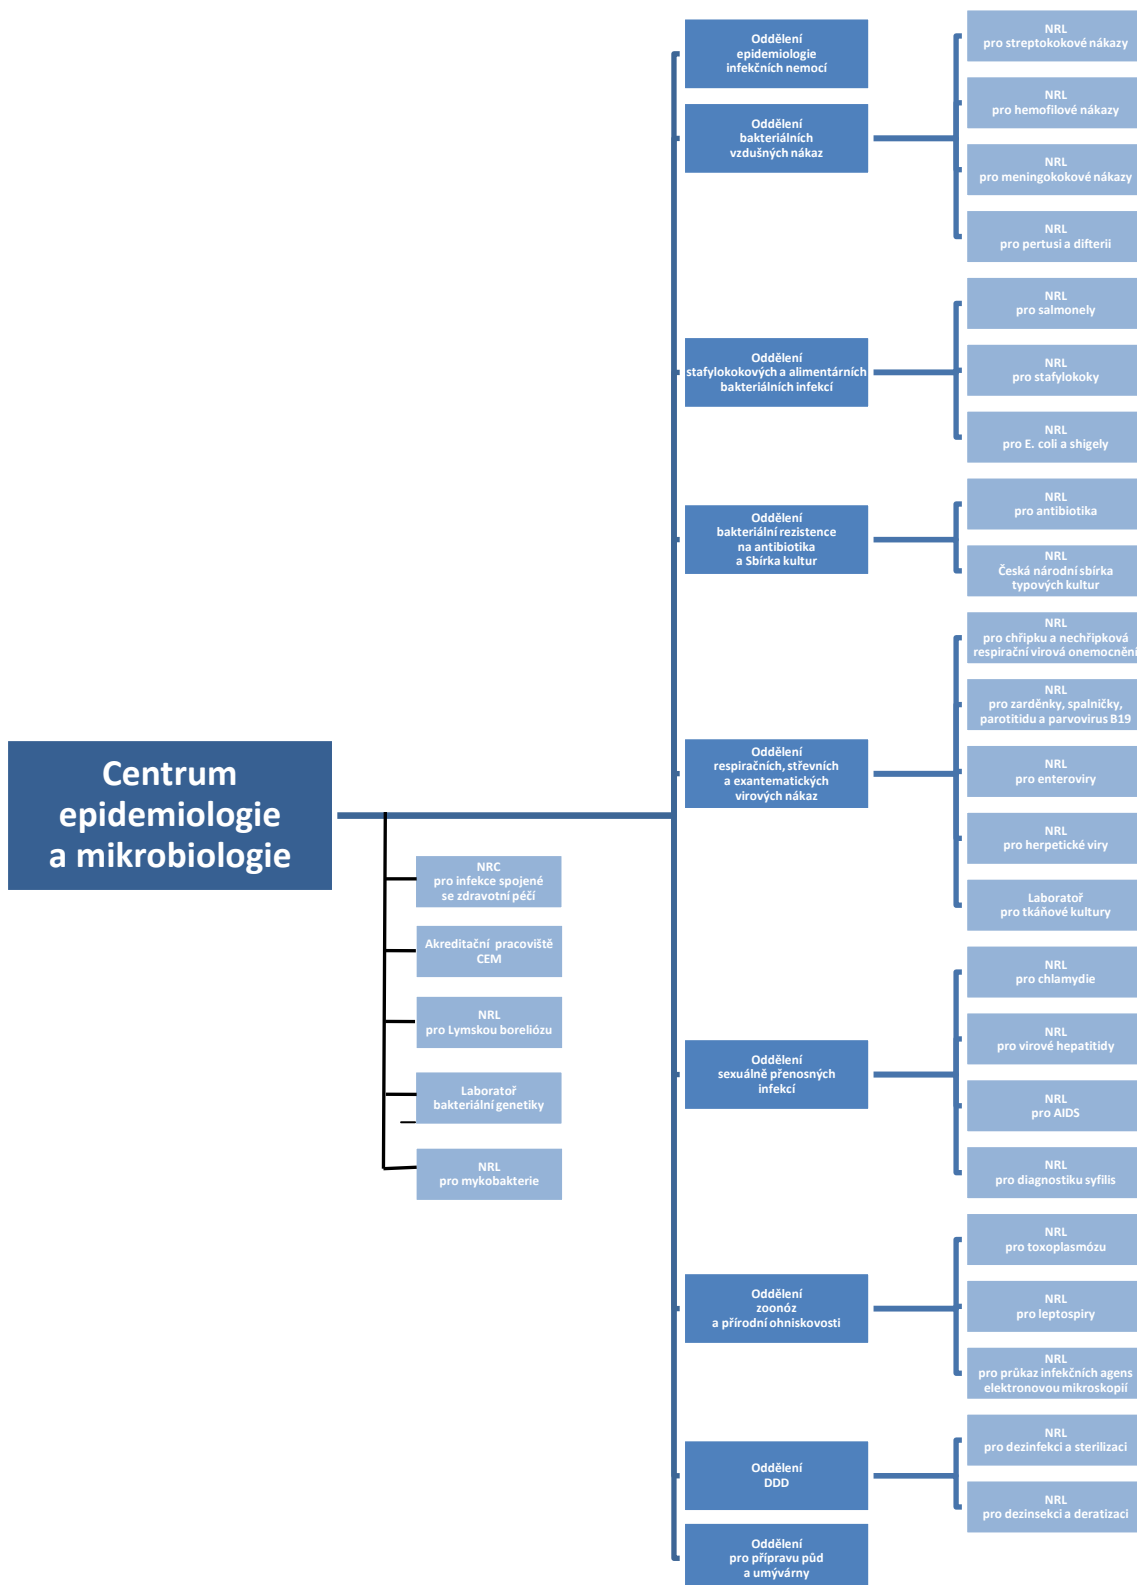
Centrum epidemiologie a mikrobiologie

NRC pro infekce spojené se zdravotní péčí

Akreditační pracoviště CEM

NRL pro Lymskou boreliózu

Laboratoř bakteriální genetiky

NRL pro mykobakterie

Oddělení epidemiologie infekčních nemocí

Oddělení bakteriálních vzdušných nákaz

NRL pro streptokokové nákazy

NRL pro hemofilové nákazy

NRL pro meningokokové nákazy

NRL pro pertusi a difterii

Oddělení stafylokokových a alimentárních bakteriálních infekcí

NRL pro salmonely

NRL pro stafylokoky

NRL pro E. coli a shigely

Oddělení bakteriální rezistence na antibiotika a Sbírka kultur

NRL pro antibiotika

NRL Česká národní sbírka typových kultur

Oddělení respiračních, střevních a exantematických virových nákaz

NRL pro chřipku a nechřipková respirační virová onemocnění

NRL pro zarděnky, spalničky, parotitidu a parvovirus B19

NRL pro enteroviry

NRL pro herpetické viry

Laboratoř pro tkáňové kultury

Oddělení sexuálně přenosných infekcí

NRL pro chlamydie

NRL pro virové hepatitidy

NRL pro AIDS

NRL pro diagnostiku syfilis

Oddělení zoonóz a přírodní ohniskovosti

NRL pro toxoplasmózu

NRL pro leptospiry

NRL pro průkaz infekčních agens elektronovou mikroskopií

Oddělení DDD

NRL pro dezinfekci a sterilizaci

NRL pro dezinsekci a deratizaci

Oddělení pro přípravu půd a umývárny